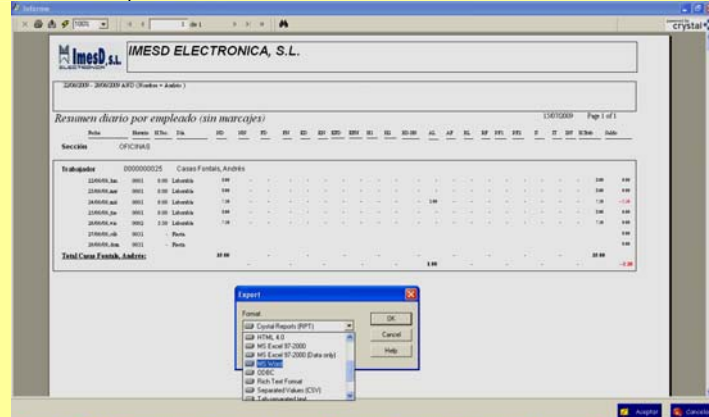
Informe

100%  1 de 1

crystal

ImesD, S.L. ELECTRONICA

IMESD ELECTRONICA, S.L.

22/06/2009 - 28/06/2009 A/D (Nombre + Andrés)

Resumen diario por empleado (sin marcajes)

15/07/2009  Page 1 of 1

Fecha  Horario  H.Teo.  Día

Sección  OFICINAS

Trabajador  0000000025  Casas Fontals, Andrés

22/06/09, lun  0001  8.00  Laborable
23/06/09, mar  0001  8.00  Laborable
24/06/09, mié  0001  7.30  Laborable
25/06/09, jue  0001  8.00  Laborable
26/06/09, vie  0001  7.30  Laborable
27/06/09, sáb  0031  -  Fiesta
28/06/09, dom  0031  -  Fiesta

Total Casas Fontals, Andrés:

Export

Format

Crystal Reports (RPT)

OK

Cancel

Help

HTML 4.0
MS Excel 97-2000
MS Excel 97-2000 (Data only)
MS Word
ODBC
Rich Text Format
Separated Values (CSV)
Tab-separated text

Aceptar

Cancelar